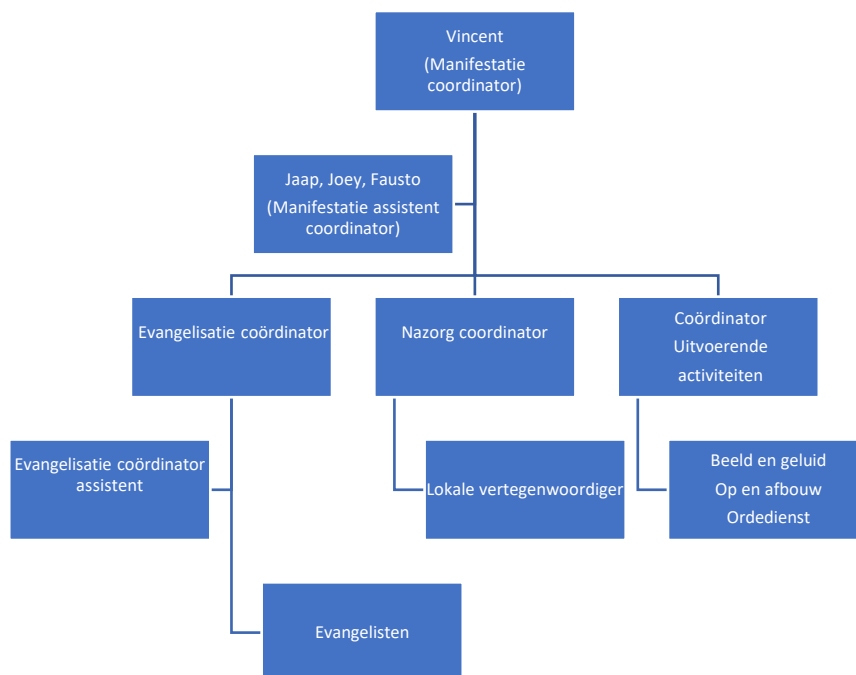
Vincent
(Manifestatie coordinator)

Jaap, Joey, Fausto
(Manifestatie assistent coordinator)

Evangelisatie coördinator

Nazorg coordinator

Coördinator
Uitvoerende activiteiten

Evangelisatie coördinator assistent

Lokale vertegenwoordiger

Beeld en geluid
Op en afbouw
Ordedienst

Evangelisten